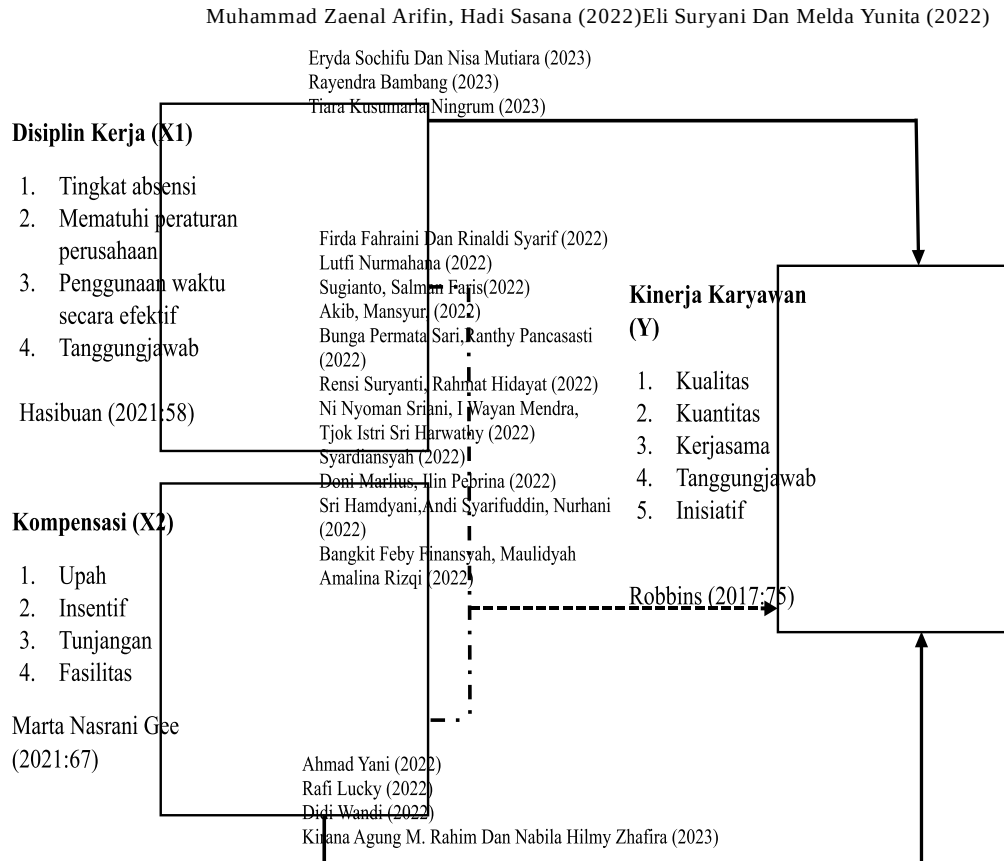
Muhammad Zaenal Arifin, Hadi Sasana (2022)Eli Suryani Dan Melda Yunita (2022)

Eryda Sochifu Dan Nisa Mutiara (2023)
Rayendra Bambang (2023)
Tiara Kusumarla Ningrum (2023)

Disiplin Kerja (X1)

1. Tingkat absensi
2. Mematuhi peraturan perusahaan
3. Penggunaan waktu secara efektif
4. Tanggungjawab

Hasibuan (2021:58)

Firda Fahraini Dan Rinaldi Syarif (2022)
Lutfi Nurmahana (2022)
Sugianto, Salman Faris(2022)
Akib, Mansyur, (2022)
Bunga Permata Sari, Ranthy Pancasasti (2022)
Rensi Suryanti, Rahmat Hidayat (2022)
Ni Nyoman Sriani, I Wayan Mendra, Tjok Istri Sri Harwathy (2022)
Syardiansyah (2022)
Doni Marlius, Ilin Pebrina (2022)
Sri Hamdyani,Andi Syarifuddin, Nurhani (2022)
Bangkit Feby Finansyah, Maulidyah Amalina Rizqi (2022)

Kinerja Karyawan (Y)

1. Kualitas
2. Kuantitas
3. Kerjasama
4. Tanggungjawab
5. Inisiatif

Robbins (2017:75)

Kompensasi (X2)

1. Upah
2. Insentif
3. Tunjangan
4. Fasilitas

Marta Nasrani Gee (2021:67)

Ahmad Yani (2022)
Rafi Lucky (2022)
Didi Wandi (2022)
Kirana Agung M. Rahim Dan Nabila Hilmy Zhafira (2023)